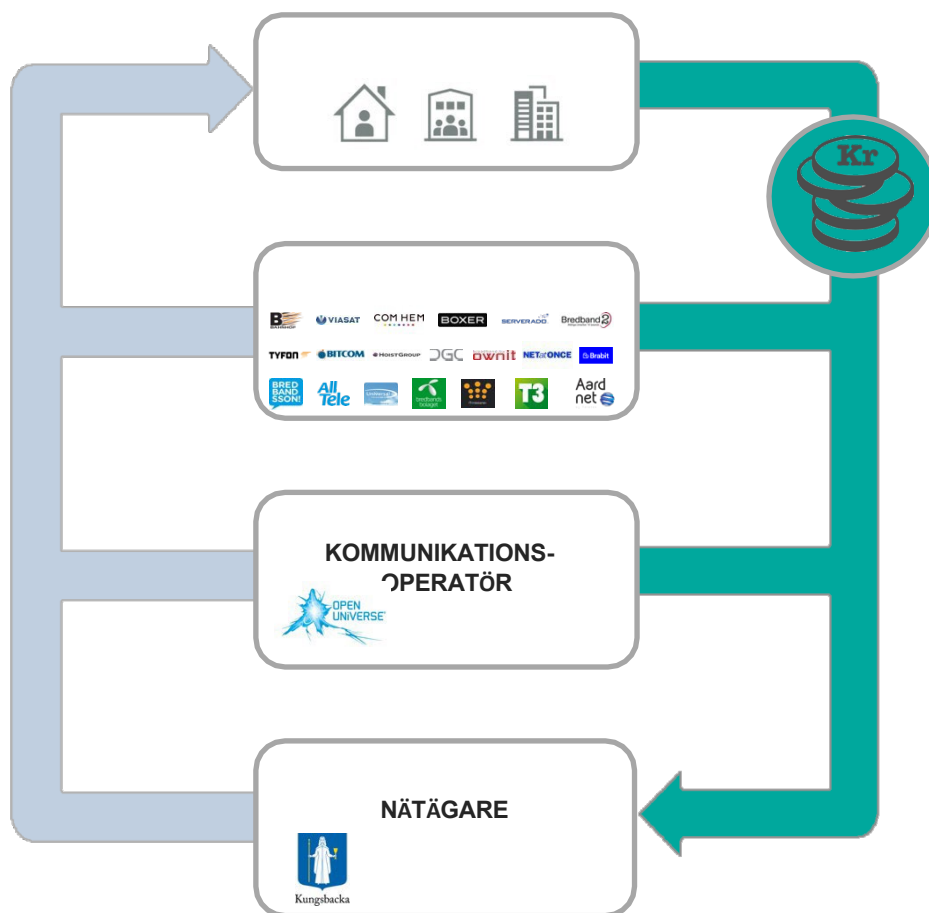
Kr

VIASAT COM HEM BOXER SERVERADO Bredband2

TYFON BITCOM HOISTGROUP DGC ownit NETatONCE Brabit

BREDBANDSSON! All Tele bredbandsbolaget T3 Aardnet

KOMMUNIKATIONS-OPERATÖR

OPEN UNIVERSE

NÄTÄGARE

Kungsbacka